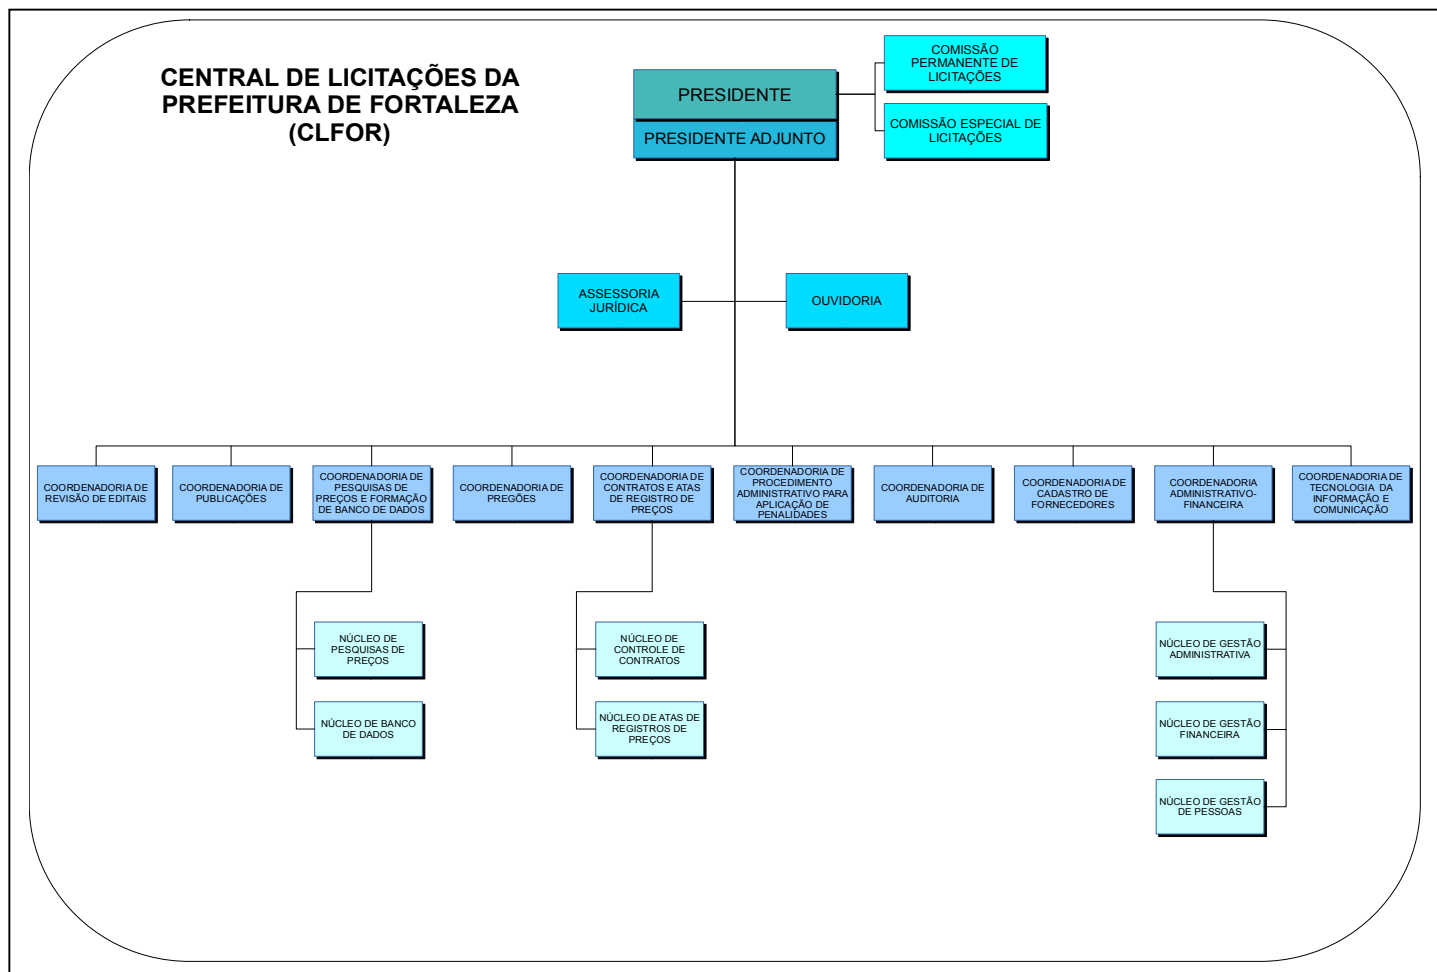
CENTRAL DE LICITAÇÕES DA PREFEITURA DE FORTALEZA (CLFOR)

PRESIDENTE

PRESIDENTE ADJUNTO

COMISSÃO PERMANENTE DE LICITAÇÕES

COMISSÃO ESPECIAL DE LICITAÇÕES

ASSESSORIA JURÍDICA

OUVIDORIA

COORDENADORIA DE REVISÃO DE EDITAIS

COORDENADORIA DE PUBLICAÇÕES

COORDENADORIA DE PESQUISAS DE PREÇOS E FORMAÇÃO DE BANCO DE DADOS

COORDENADORIA DE PREGÕES

COORDENADORIA DE CONTRATOS E ATAS DE REGISTRO DE PREÇOS

COORDENADORIA DE PROCEDIMENTO ADMINISTRATIVO PARA APLICAÇÃO DE PENALIDADES

COORDENADORIA DE AUDITORIA

COORDENADORIA DE CADASTRO DE FORNECEDORES

COORDENADORIA ADMINISTRATIVO-FINANCEIRA

COORDENADORIA DE TECNOLOGIA DA INFORMAÇÃO E COMUNICAÇÃO

NÚCLEO DE PESQUISAS DE PREÇOS

NÚCLEO DE BANCO DE DADOS

NÚCLEO DE CONTROLE DE CONTRATOS

NÚCLEO DE ATAS DE REGISTROS DE PREÇOS

NÚCLEO DE GESTÃO ADMINISTRATIVA

NÚCLEO DE GESTÃO FINANCEIRA

NÚCLEO DE GESTÃO DE PESSOAS